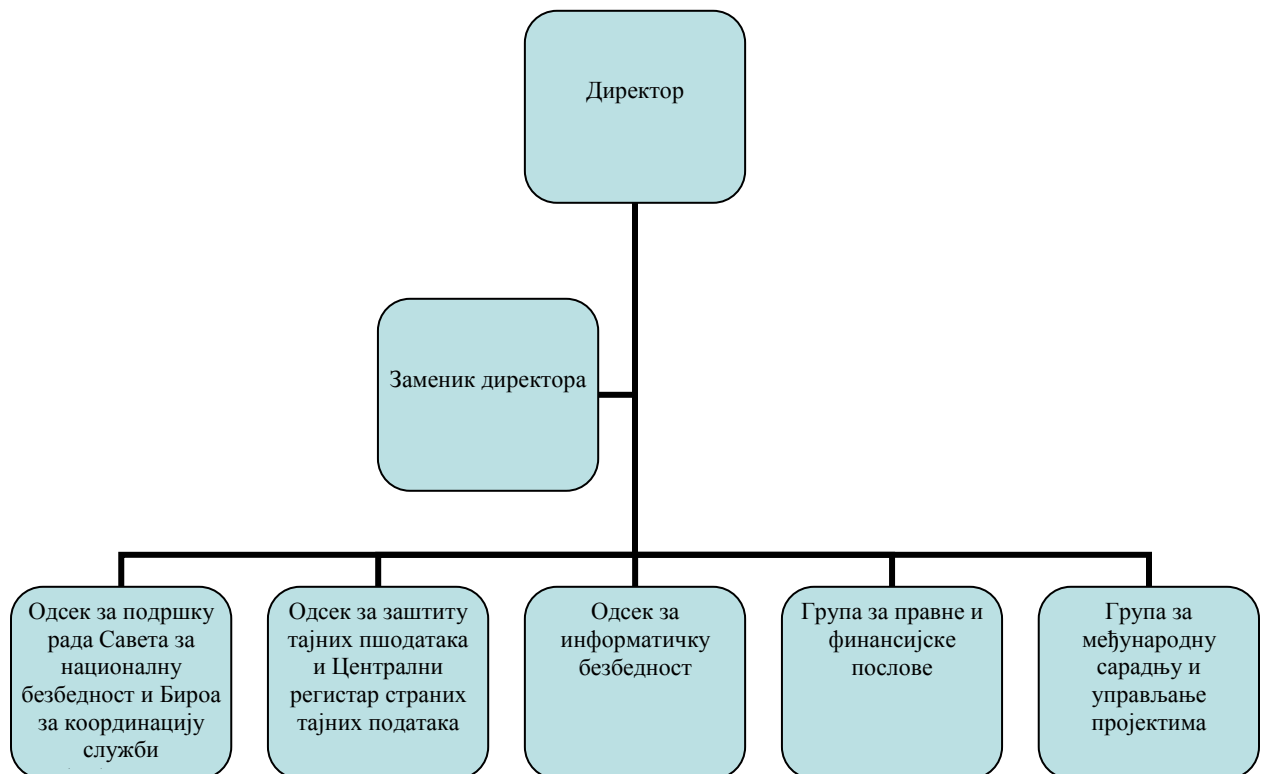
Директор

Заменик директора

Одсек за подршку рада Савета за националну безбедност и Бироа за координацију служби

Одсек за заштиту тајних пшодатака и Централни регистар страних тајних података

Одсек за информатичку безбедност

Група за правне и финансијске послове

Група за међународну сарадњу и управљање пројектима